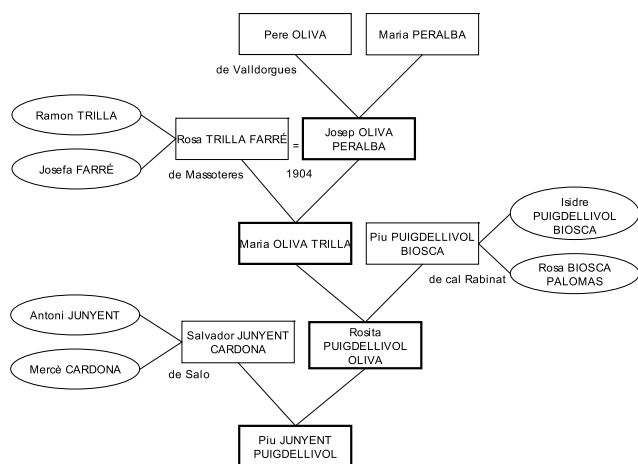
Pere OLIVA

Maria PERALBA

de Valldorgues

Ramon TRILLA

Josefa FARRÉ

Rosa TRILLA FARRÉ

=

Josep OLIVA PERALBA

de Massoteres

1904

Maria OLIVA TRILLA

Piu PUIGDELLIVOL BIOSCA

Isidre PUIGDELLIVOL BIOSCA

Rosa BIOSCA PALOMAS

de cal Rabinat

Antoni JUNYENT

Mercè CARDONA

Salvador JUNYENT CARDONA

de Salo

Rosita PUIGDELLIVOL OLIVA

Piu JUNYENT PUIGDELLIVOL